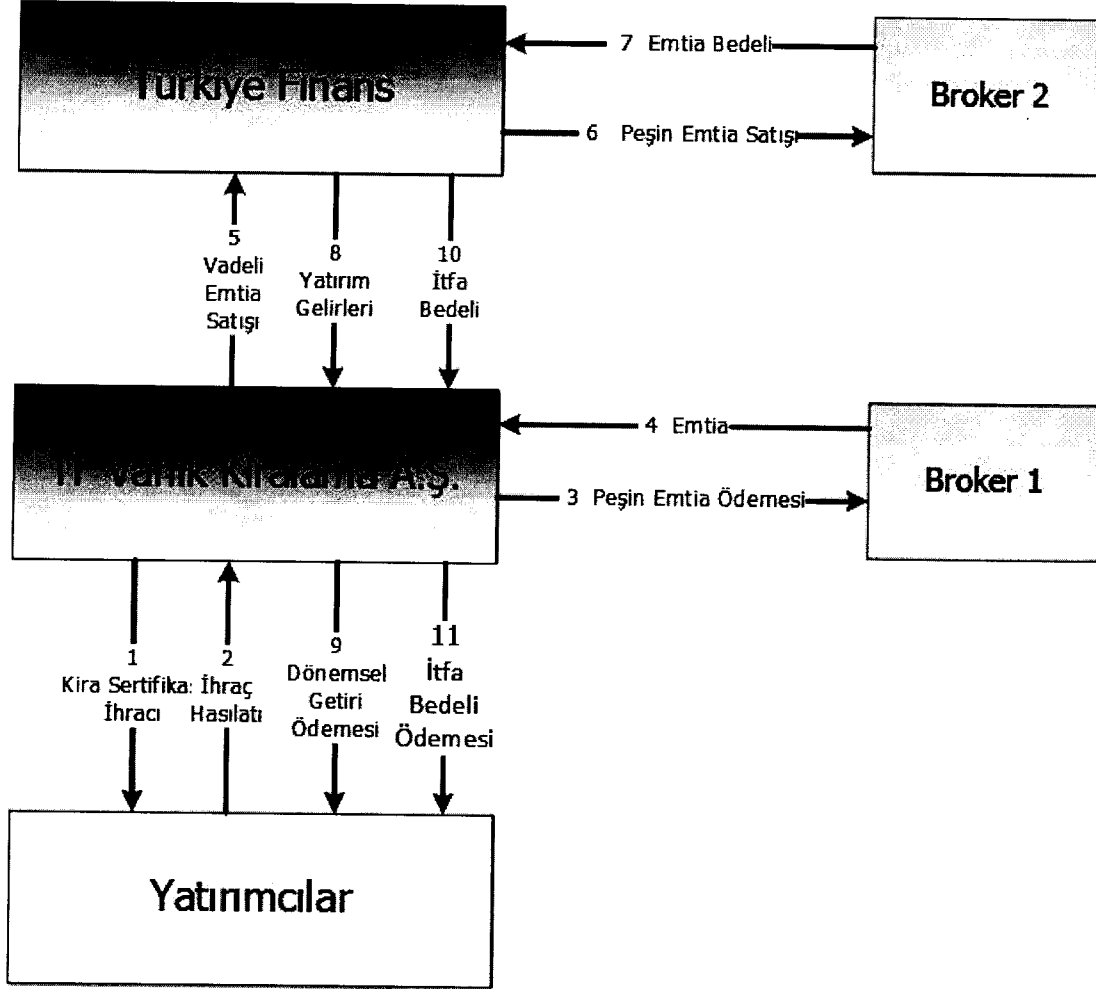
Türkiye Finans

7 Emtia Bedeli

Broker 2

6 Peşin Emtia Satışı

5
Vadeli
Emtia
Satışı

8
Yatırım
Gelirleri

10
İtfa
Bedeli

TF Varlık Kiralama A.Ş.

4 Emtia

Broker 1

3 Peşin Emtia Ödemesi

1
Kira Sertifika
İhracı

2
İhraç
Hasılatı

9
Dönemsel
Getiri
Ödemesi

11
İtfa
Bedeli
Ödemesi

Yatırımcılar